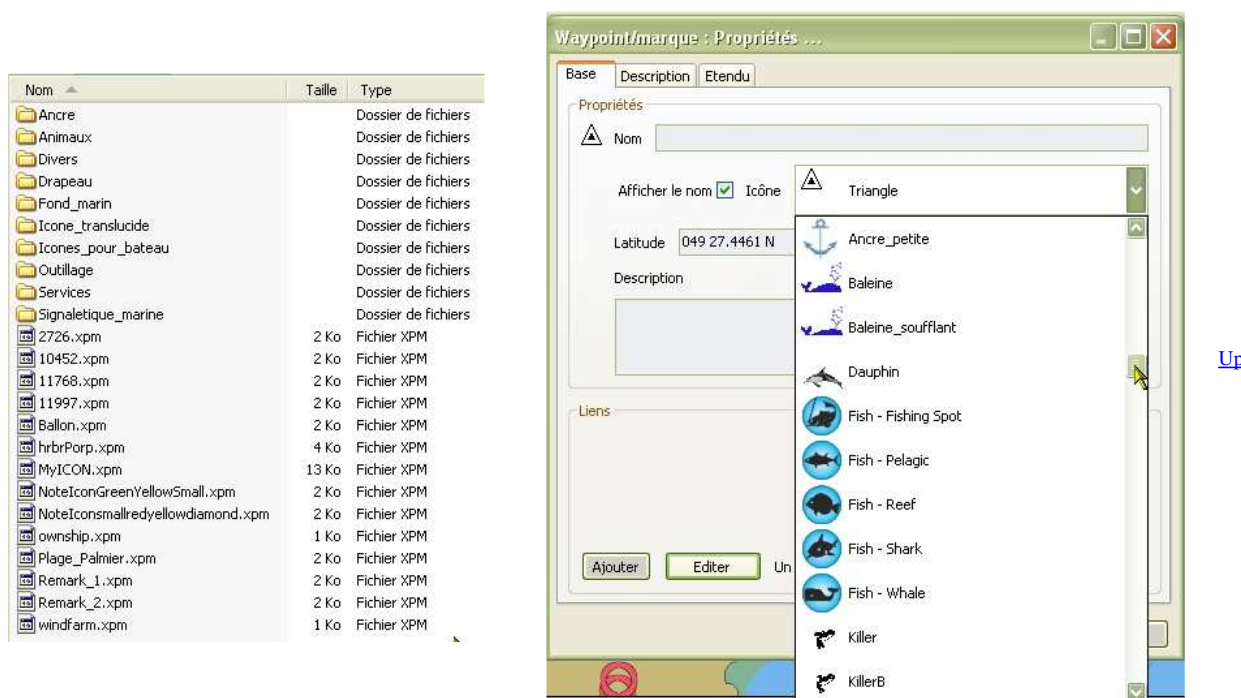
| Nom | Taille | Type |
|---|---|---|
| Ancre | | Dossier de fichiers |
| Animaux | | Dossier de fichiers |
| Divers | | Dossier de fichiers |
| Drapeau | | Dossier de fichiers |
| Fond_marin | | Dossier de fichiers |
| Icone_translucide | | Dossier de fichiers |
| Icones_pour_bateau | | Dossier de fichiers |
| Outillage | | Dossier de fichiers |
| Services | | Dossier de fichiers |
| Signaletique_marine | | Dossier de fichiers |
| 2726.xpm | 2 Ko | Fichier XPM |
| 10452.xpm | 2 Ko | Fichier XPM |
| 11768.xpm | 2 Ko | Fichier XPM |
| 11997.xpm | 2 Ko | Fichier XPM |
| Ballon.xpm | 2 Ko | Fichier XPM |
| hrbrPorp.xpm | 4 Ko | Fichier XPM |
| MyICON.xpm | 13 Ko | Fichier XPM |
| NoteIconGreenYellowSmall.xpm | 2 Ko | Fichier XPM |
| NoteIconsmallredyellowdiamond.xpm | 2 Ko | Fichier XPM |
| ownship.xpm | 1 Ko | Fichier XPM |
| Plage_Palmier.xpm | 2 Ko | Fichier XPM |
| Remark_1.xpm | 2 Ko | Fichier XPM |
| Remark_2.xpm | 2 Ko | Fichier XPM |
| windfarm.xpm | 1 Ko | Fichier XPM |

Waypoint/marque : Propriétés ...

Base Description Etendu

Propriétés

Nom

Afficher le nom Icône Triangle

Latitude 049 27.4461 N

Description

Liens

Ajouter Editer Un

Ancre_petite
Baleine
Baleine_soufflant
Dauphin
Fish - Fishing Spot
Fish - Pelagic
Fish - Reef
Fish - Shark
Fish - Whale
Killer
KillerB

Up